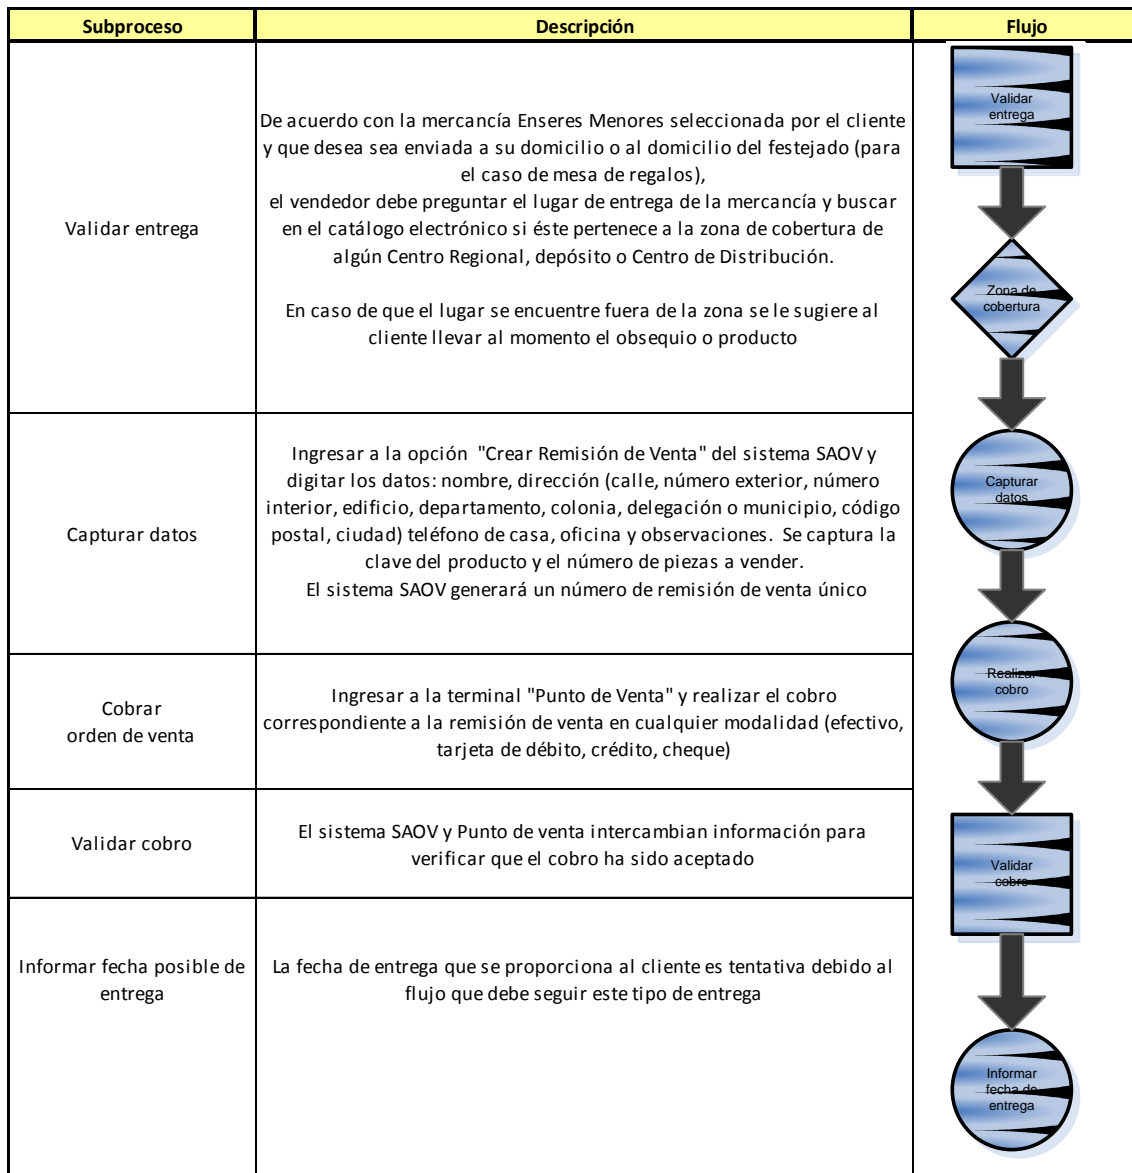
| Subproceso | Descripción | Flujo |
|---|---|---|
| Validar entrega | De acuerdo con la mercancía Enseres Menores seleccionada por el cliente y que desea sea enviada a su domicilio o al domicilio del festejado (para el caso de mesa de regalos), el vendedor debe preguntar el lugar de entrega de la mercancía y buscar en el catálogo electrónico si éste pertenece a la zona de cobertura de algún Centro Regional, depósito o Centro de Distribución. En caso de que el lugar se encuentre fuera de la zona se le sugiere al cliente llevar al momento el obsequio o producto | Validar entrega<br>Zona de cobertura |
| Capturar datos | Ingresar a la opción "Crear Remisión de Venta" del sistema SAOV y digitar los datos: nombre, dirección (calle, número exterior, número interior, edificio, departamento, colonia, delegación o municipio, código postal, ciudad) teléfono de casa, oficina y observaciones. Se captura la clave del producto y el número de piezas a vender. El sistema SAOV generará un número de remisión de venta único | Capturar datos |
| Cobrar orden de venta | Ingresar a la terminal "Punto de Venta" y realizar el cobro correspondiente a la remisión de venta en cualquier modalidad (efectivo, tarjeta de débito, crédito, cheque) | Realizar cobro |
| Validar cobro | El sistema SAOV y Punto de venta intercambian información para verificar que el cobro ha sido aceptado | Validar cobro |
| Informar fecha posible de entrega | La fecha de entrega que se proporciona al cliente es tentativa debido al flujo que debe seguir este tipo de entrega | Informar fecha de entrega |